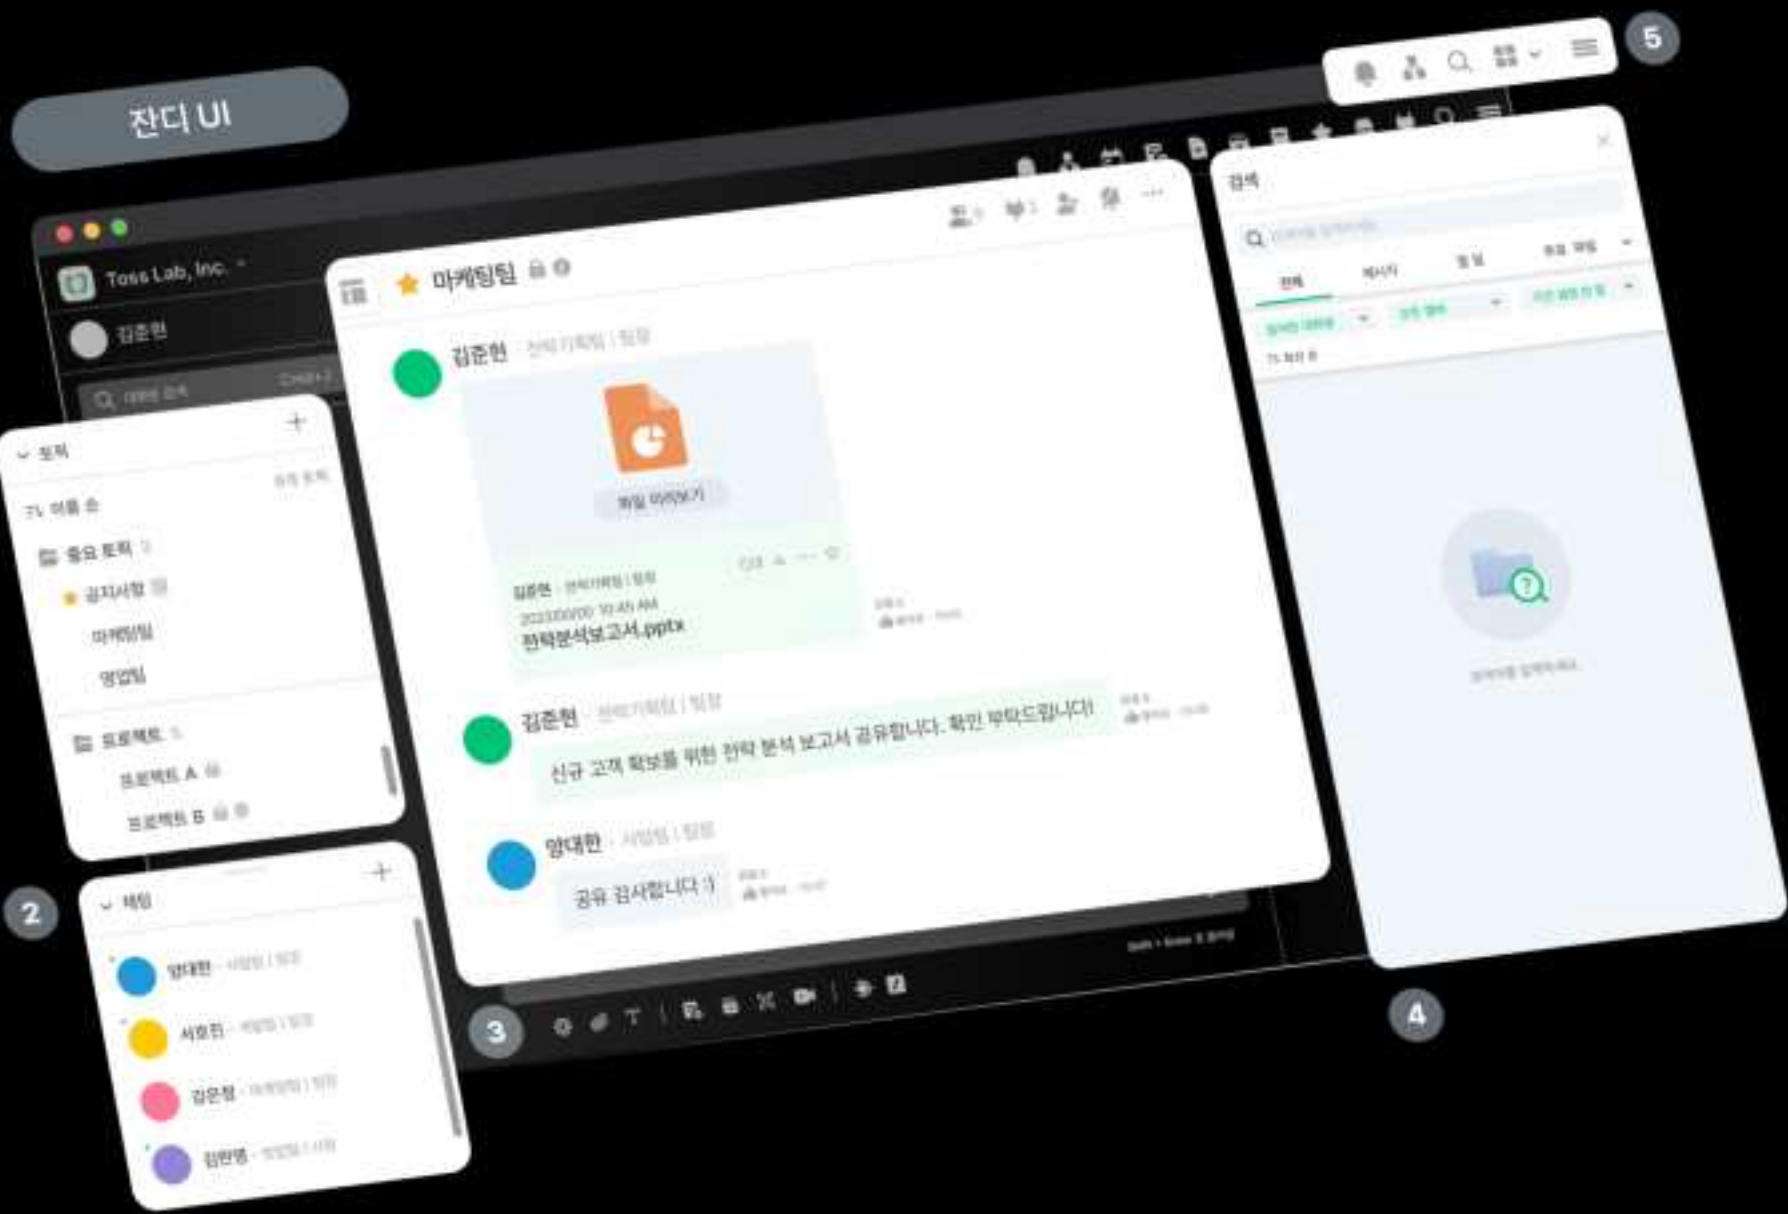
잔디 UI

5

Toss Lab, Inc.

김준현

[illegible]

토픽

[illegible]

중요 토픽

공지사항

마케팅팀

영업팀

프로젝트

프로젝트 A

프로젝트 B

2

채팅

양대한

서효진

김은정

김민영

마케팅팀

김준현 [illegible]

파일 미리보기

김준현 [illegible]

전략분석보고서.pptx

김준현 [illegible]

신규 고객 확보를 위한 전략 분석 보고서 공유합니다. 확인 부탁드립니다!

양대한 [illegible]

공유 감사합니다 :)

3

검색

전체

메시지

파일

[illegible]

4